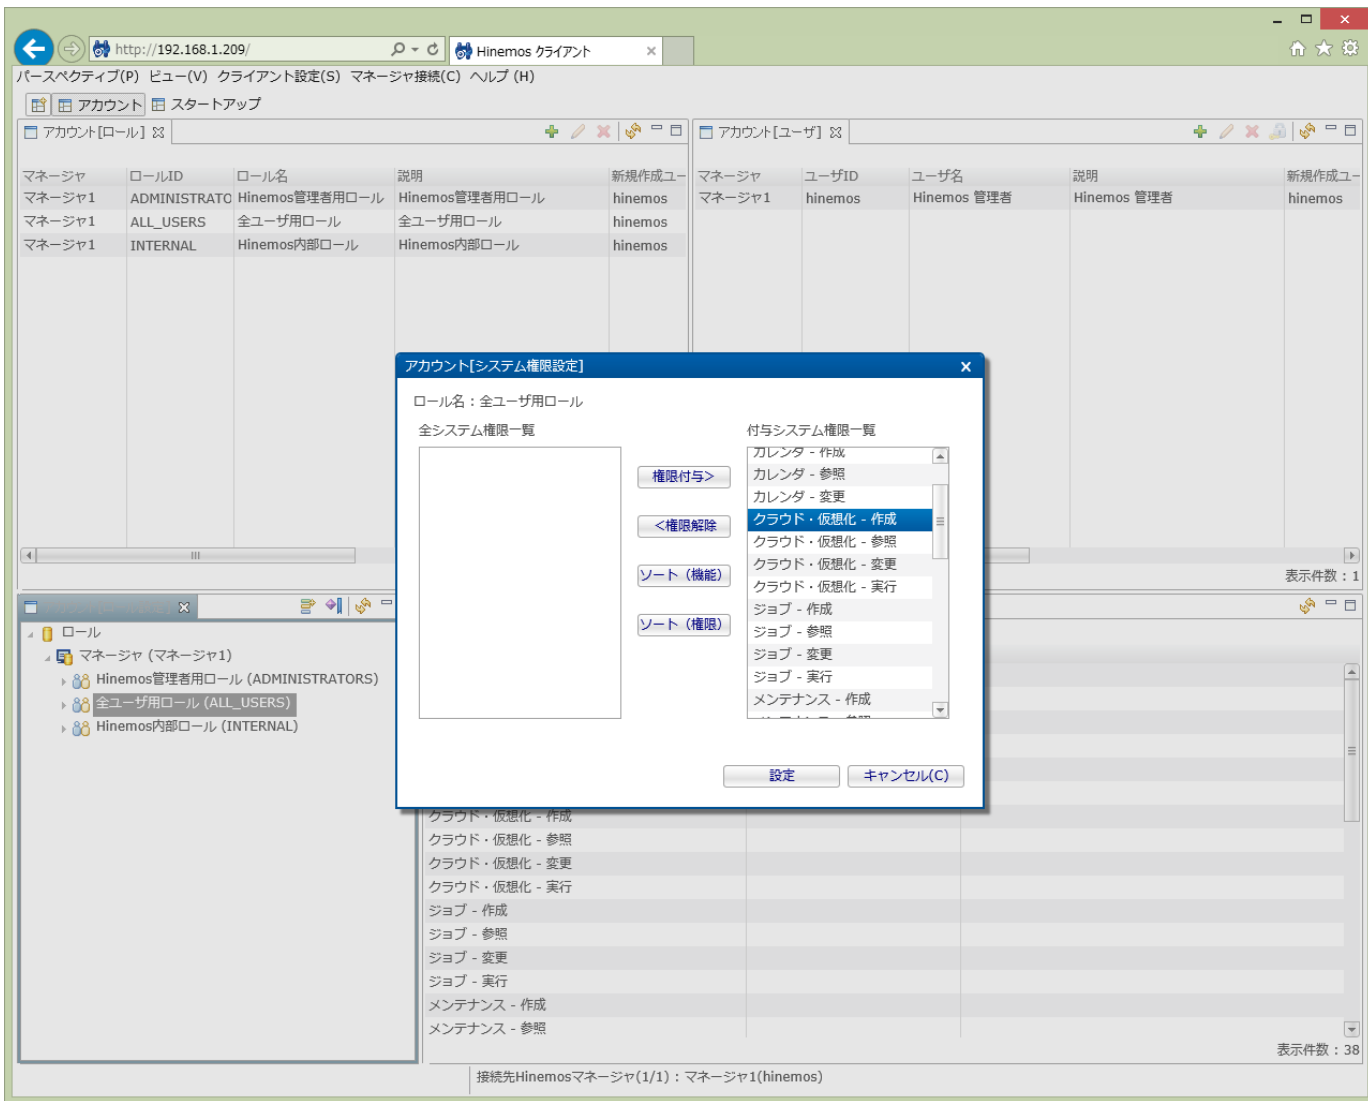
http://192.168.1.209/

Hinemos クライアント

パースペクティブ(P) ビュー(V) クライアント設定(S) マネージャ接続(C) ヘルプ (H)

アカウント スタートアップ

アカウント[ロール]

| マネージャ | ロールID | ロール名 | 説明 | 新規作成ユ |
|---|---|---|---|---|
| マネージャ1 | ADMINISTRATO | Hinemos管理者用ロール | Hinemos管理者用ロール | hinemos |
| マネージャ1 | ALL_USERS | 全ユーザ用ロール | 全ユーザ用ロール | hinemos |
| マネージャ1 | INTERNAL | Hinemos内部ロール | Hinemos内部ロール | hinemos |

アカウント[ユーザ]

| マネージャ | ユーザID | ユーザ名 | 説明 | 新規作成ユ |
|---|---|---|---|---|
| マネージャ1 | hinemos | Hinemos 管理者 | Hinemos 管理者 | hinemos |

表示件数：1

ロール
マネージャ (マネージャ1)
Hinemos管理者用ロール (ADMINISTRATORS)
全ユーザ用ロール (ALL_USERS)
Hinemos内部ロール (INTERNAL)

アカウント[システム権限設定]

ロール名：全ユーザ用ロール

全システム権限一覧

付与システム権限一覧

権限付与>
<権限解除
ソート（機能）
ソート（権限）

カレンダ - 作成
カレンダ - 参照
カレンダ - 変更
クラウド・仮想化 - 作成
クラウド・仮想化 - 参照
クラウド・仮想化 - 変更
クラウド・仮想化 - 実行
ジョブ - 作成
ジョブ - 参照
ジョブ - 変更
ジョブ - 実行
メンテナンス - 作成

設定 キャンセル(C)

クラウド・仮想化 - 作成
クラウド・仮想化 - 参照
クラウド・仮想化 - 変更
クラウド・仮想化 - 実行
ジョブ - 作成
ジョブ - 参照
ジョブ - 変更
ジョブ - 実行
メンテナンス - 作成
メンテナンス - 参照

表示件数：38

接続先Hinemosマネージャ(1/1)：マネージャ1(hinemos)